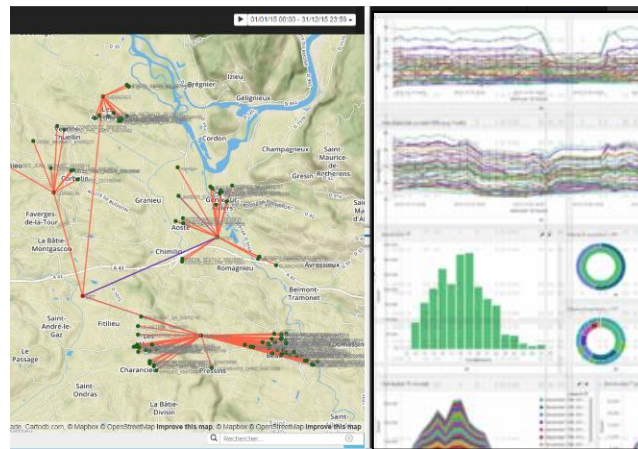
▶ 01/01/15 00:00 - 31/12/15 23:59 ▾

Izieu
Brégnier
Gélignieux
Cordon
Champagneux
Saint-Maurice-de-Rotherens
Gresin
Granieu
Faverges-de-la-Tour
La Bâtie-Montgascon
Aoste
Chimilin
Romagnieu
Avressieux
Belmont-Tramonet
Saint-André-le-Gaz
Fitilieu
Le Passage
Charancieu
Pressins
Saint-Ondras
La Bâtie-Divisin
A 43

ade, Cartodb.com, © Mapbox © OpenStreetMap Improve this map © Mapbox © OpenStreetMap Improve this map

Rechercher